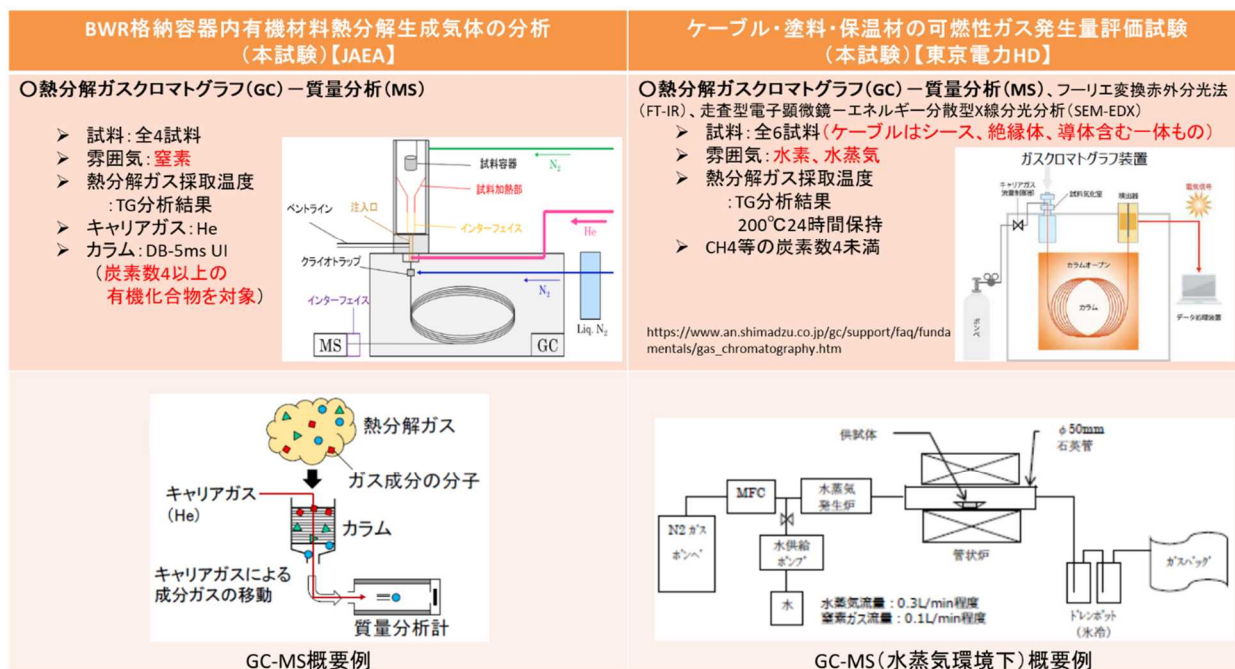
BWR格納容器内有機材料熱分解生成気体の分析（本試験）【JAEA】

〇熱分解ガスクロマトグラフ（GC）－質量分析（MS）

➢ 試料：全4試料
➢ 雰囲気：窒素
➢ 熱分解ガス採取温度：TG分析結果
➢ キャリアガス：He
➢ カラム：DB-5ms UI（炭素数4以上の有機化合物を対象）

試料容器
$N_2$
試料加熱部
ベントライン
注入口
インターフェイス
He
クライオトラップ
$N_2$
インターフェイス
Liq. $N_2$
MS
GC

ケーブル・塗料・保温材の可燃性ガス発生量評価試験（本試験）【東京電力HD】

〇熱分解ガスクロマトグラフ（GC）－質量分析（MS）、フーリエ変換赤外分光法（FT-IR）、走査型電子顕微鏡－エネルギー分散型X線分光分析（SEM-EDX）

➢ 試料：全6試料（ケーブルはシース、絶縁体、導体含む一体もの）
➢ 雰囲気：水素、水蒸気
➢ 熱分解ガス採取温度：TG分析結果 200℃24時間保持
➢ CH4等の炭素数4未満

ガスクロマトグラフ装置
キャリアガス流量制御部
試料気化室
検出器
電気信号
カラムオーブン
カラム
ボンベ
データ処理装置

https://www.an.shimadzu.co.jp/gc/support/faq/fundamentals/gas_chromatography.htm

熱分解ガス
ガス成分の分子
キャリアガス（He）
カラム
キャリアガスによる成分ガスの移動
質量分析計

GC-MS概要例

供試体
φ50mm 石英管
MFC
水蒸気発生炉
N2ガスボンベ
水供給ポンプ
管状炉
ガスバッグ
水
水蒸気流量：0.3L/min程度
窒素ガス流量：0.1L/min程度
ドレンポット（氷冷）

GC-MS（水蒸気環境下）概要例